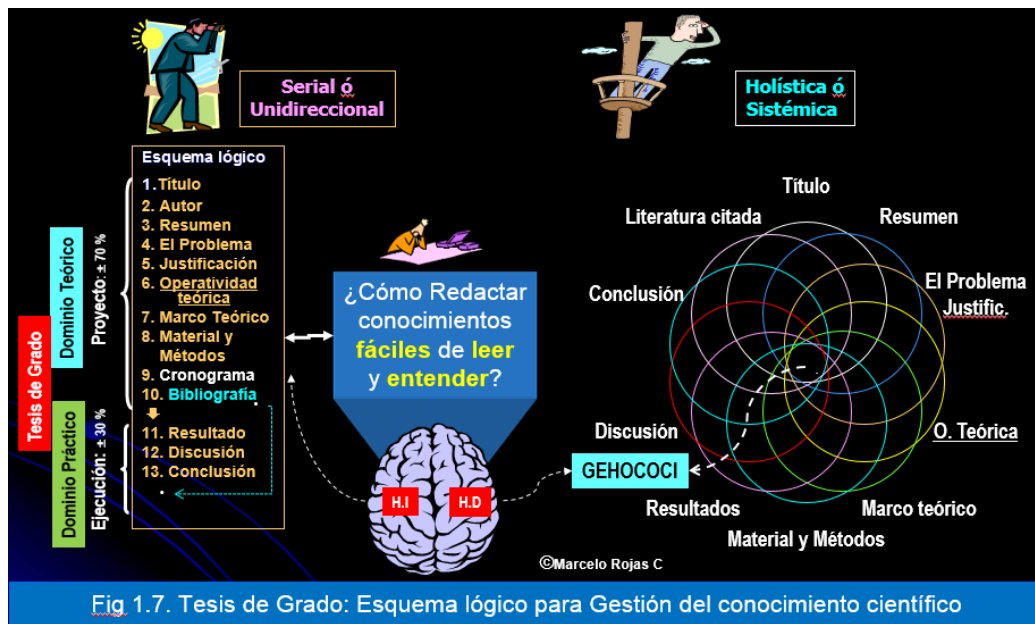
Serial ó Unidireccional

Holística ó Sistémica

Esquema lógico
1. Título
2. Autor
3. Resumen
4. El Problema
5. Justificación
6. Operatividad teórica
7. Marco Teórico
8. Material y Métodos
9. Cronograma
10. Bibliografía
11. Resultado
12. Discusión
13. Conclusión

Tesis de Grado

Dominio Teórico

Proyecto: ± 70 %

Dominio Práctico

Ejecución: ± 30 %

¿Cómo Redactar conocimientos fáciles de leer y entender?

H.I

H.D

Título
Literatura citada
Resumen
El Problema
Justific.
Conclusión
Discusión
O. Teórica
GEHOCOCI
Resultados
Marco teórico
Material y Métodos

©Marcelo Rojas C

Fig 1.7. Tesis de Grado: Esquema lógico para Gestión del conocimiento científico